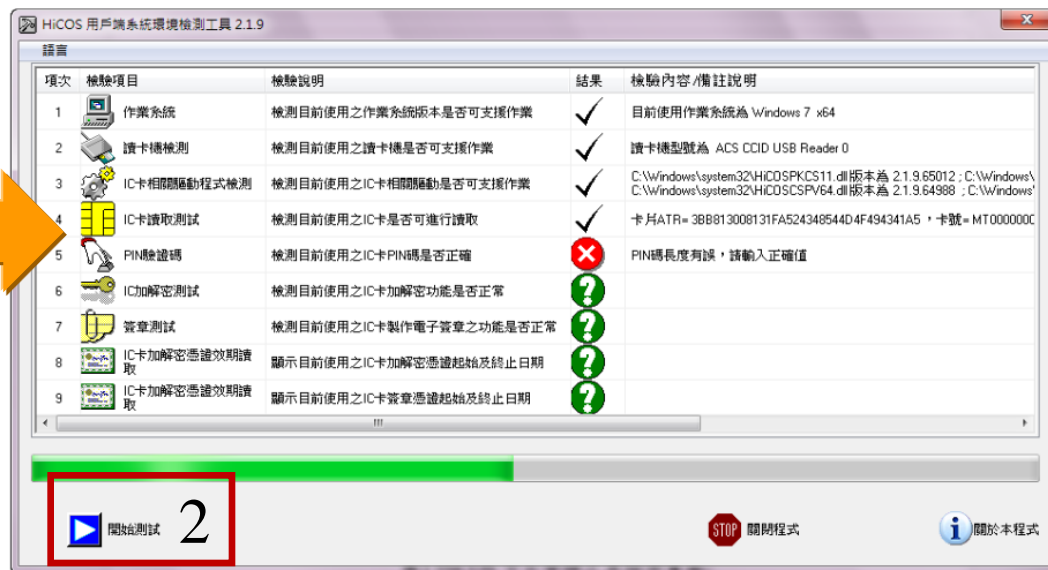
HiCOS 用戶端系統環境檢測工具 2.1.9

語言

| 項次 | 檢驗項目 | 檢驗說明 | 結果 | 檢驗內容/備註說明 |
|---|---|---|---|---|
| 1 | 作業系統 | 檢測目前使用之作業系統版本是否可支援作業 | ✓ | 目前使用作業系統為 Windows 7 x64 |
| 2 | 讀卡機檢測 | 檢測目前使用之讀卡機是否可支援作業 | ✓ | 讀卡機型號為 ACS CCID USB Reader 0 |
| 3 | IC卡相關驅動程式檢測 | 檢測目前使用之IC卡相關驅動是否可支援作業 | ✓ | C:\Windows\system32\HiCOSPKCS11.dll版本為 2.1.9.65012 ; C:\Windows\ C:\Windows\system32\HiCOSCSPV64.dll版本為 2.1.9.64988 ; C:\Windows\ |
| 4 | IC卡讀取測試 | 檢測目前使用之IC卡是否可進行讀取 | ✓ | 卡片ATR= 3BB813008131FA524348544D4F494341A5 ，卡號= MT0000000 |
| 5 | PIN驗證碼 | 檢測目前使用之IC卡PIN碼是否正確 | ✗ | PIN碼長度有誤，請輸入正確值 |
| 6 | IC加解密測試 | 檢測目前使用之IC卡加解密功能是否正常 | ? | |
| 7 | 簽章測試 | 檢測目前使用之IC卡製作電子簽章之功能是否正常 | ? | |
| 8 | IC卡加解密憑證效期讀取 | 顯示目前使用之IC卡加解密憑證起始及終止日期 | ? | |
| 9 | IC卡加解密憑證效期讀取 | 顯示目前使用之IC卡簽章憑證起始及終止日期 | ? | |

III

開始測試 2

STOP 關閉程式

i 關於本程式